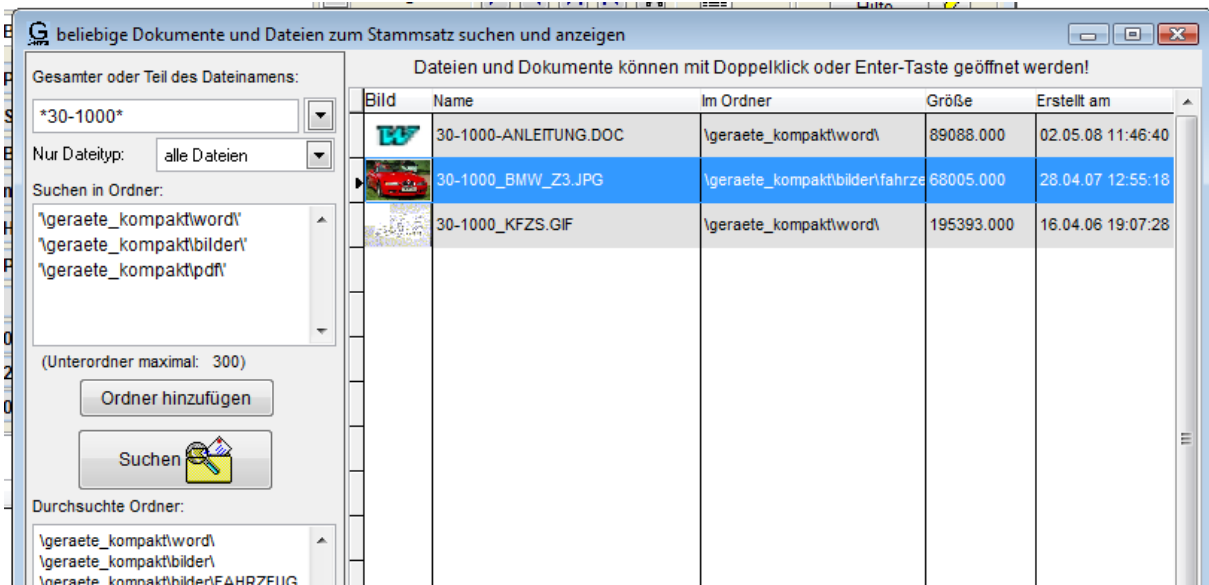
beliebige Dokumente und Dateien zum Stammsatz suchen und anzeigen

Gesamter oder Teil des Dateinamens:

*30-1000*

Nur Dateityp: alle Dateien

Suchen in Ordner:

'\geraete_kompakt\word\'
'\geraete_kompakt\bilder\'
'\geraete_kompakt\pdf\'

(Unterordner maximal: 300)

Ordner hinzufügen

Suchen

Durchsuchte Ordner:

\geraete_kompakt\word\
\geraete_kompakt\bilder\
\geraete_kompakt\bilder\FAHRZEUG

Dateien und Dokumente können mit Doppelklick oder Enter-Taste geöffnet werden!

| Bild | Name | Im Ordner | Größe | Erstellt am |
|---|---|---|---|---|
| | 30-1000-ANLEITUNG.DOC | \geraete_kompakt\word\ | 89088.000 | 02.05.08 11:46:40 |
| | 30-1000_BMW_Z3.JPG | \geraete_kompakt\bilder\fahrze | 68005.000 | 28.04.07 12:55:18 |
| | 30-1000_KFZS.GIF | \geraete_kompakt\word\ | 195393.000 | 16.04.06 19:07:28 |